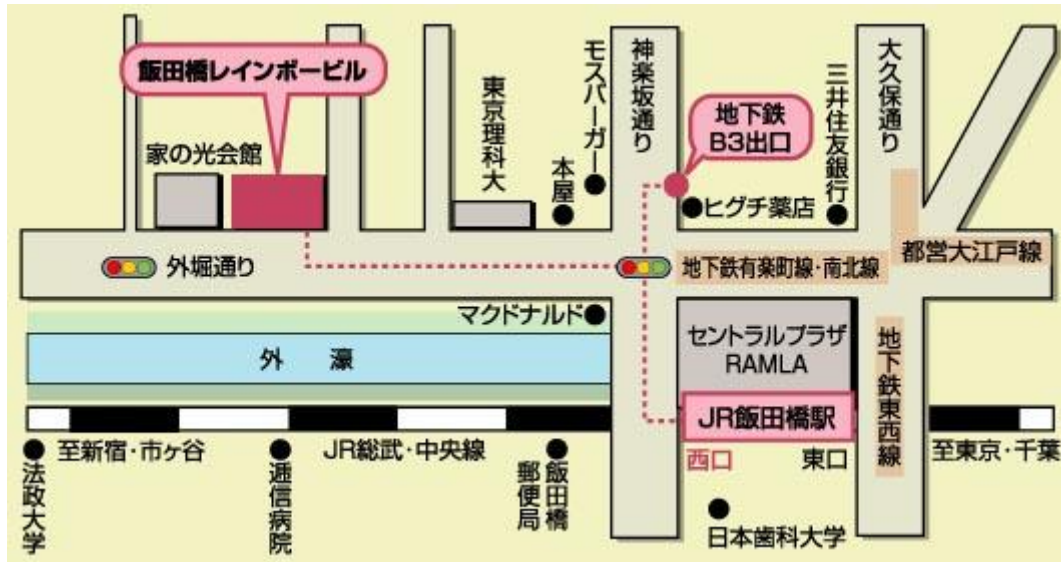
飯田橋レインボービル

家の光会館

東京理科大

モスバーガー

本屋

神楽坂通り

地下鉄 B3出口

ヒグチ薬店

三井住友銀行

大久保通り

外堀通り

地下鉄有楽町線・南北線

都営大江戸線

マクドナルド

セントラルプラザ RAMLA

外　濠

地下鉄東西線

JR飯田橋駅

至新宿・市ヶ谷

JR総武・中央線

西口

東口

至東京・千葉

法政大学

通信病院

飯田橋郵便局

日本歯科大学